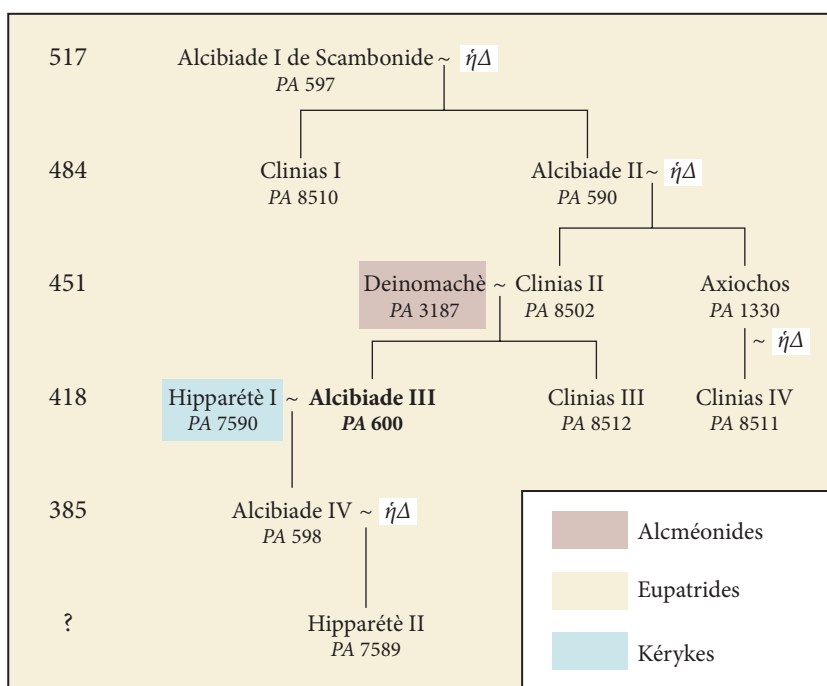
517 Alcibiade I de Scambonide ~ $\dot{\eta}\Delta$
PA 597

484 Clinias I
PA 8510

Alcibiade II ~ $\dot{\eta}\Delta$
PA 590

451 Deinomachè
PA 3187
~ Clinias II
PA 8502

Axiochos
PA 1330
~ $\dot{\eta}\Delta$

418 Hipparétè I
PA 7590
~ **Alcibiade III**
***PA* 600**

Clinias III
PA 8512

Clinias IV
PA 8511

385 Alcibiade IV ~ $\dot{\eta}\Delta$
PA 598

? Hipparétè II
PA 7589

Alcméonides

Eupatrides

Kérykes